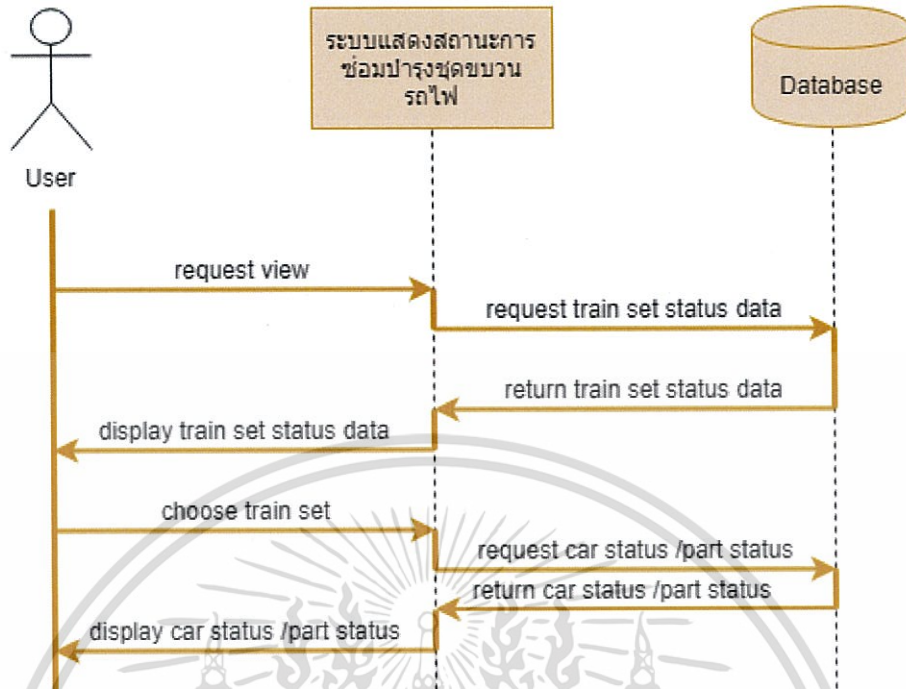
User

ระบบแสดงสถานะการซ่อมบำรุงชุดขบวนรถไฟ

Database

request view

request train set status data

return train set status data

display train set status data

choose train set

request car status /part status

return car status /part status

display car status /part status